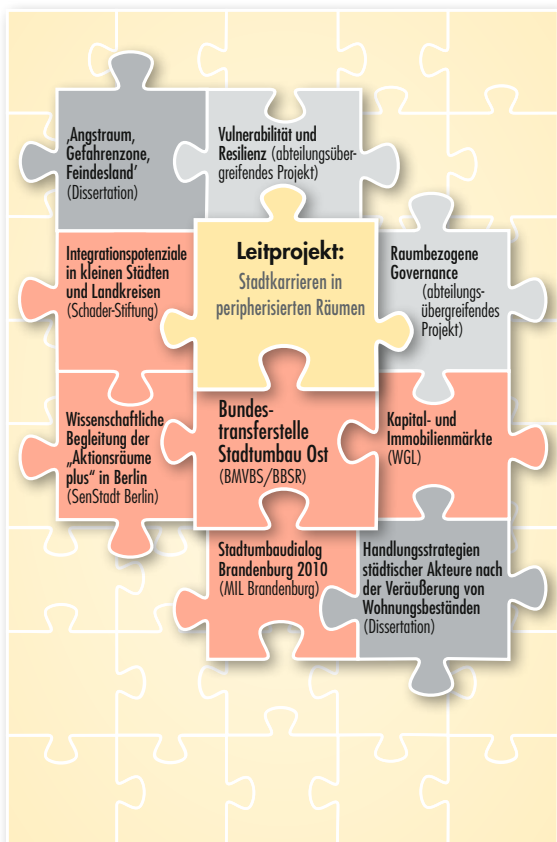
‚Angstraum, Gefahrenzone, Feindesland' (Dissertation)

Vulnerabilität und Resilienz (abteilungsübergreifendes Projekt)

Integrationspotenziale in kleinen Städten und Landkreisen (Schader-Stiftung)

Leitprojekt:
Stadtkarrieren in peripherisierten Räumen

Raumbezogene Governance (abteilungsübergreifendes Projekt)

Wissenschaftliche Begleitung der „Aktionsräume plus" in Berlin (SenStadt Berlin)

Bundestransferstelle Stadtumbau Ost (BMVBS/BBSR)

Kapital- und Immobilienmärkte (WGL)

Stadtumbaudialog Brandenburg 2010 (MIL Brandenburg)

Handlungsstrategien städtischer Akteure nach der Veräußerung von Wohnungsbeständen (Dissertation)